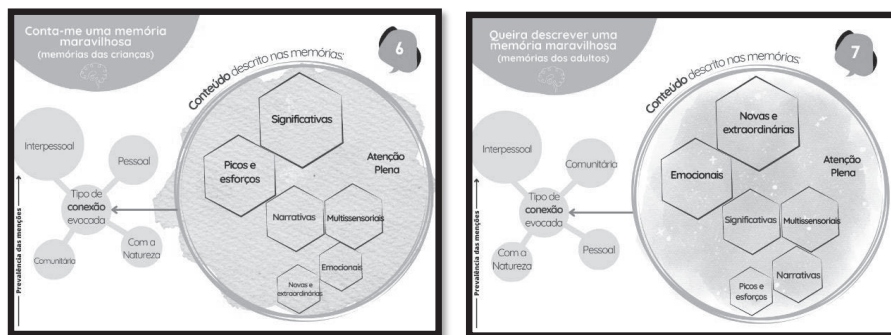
Conta-me uma memória maravilhosa
(memórias das crianças)

6

Conteúdo descrito nas memórias:

Significativas

Picos e esforços

Atenção Plena

Narrativas

Multissensoriais

Emocionais

Novas e extraordinárias

Interpessoal

Pessoal

Tipo de conexão evocada

Com a Natureza

Comunitária

Prevalência das menções

Queira descrever uma memória maravilhosa
(memórias dos adultos)

7

Conteúdo descrito nas memórias:

Novas e extraordinárias

Emocionais

Atenção Plena

Significativas

Multissensoriais

Picos e esforços

Narrativas

Interpessoal

Comunitária

Tipo de conexão evocada

Com a Natureza

Pessoal

Prevalência das menções